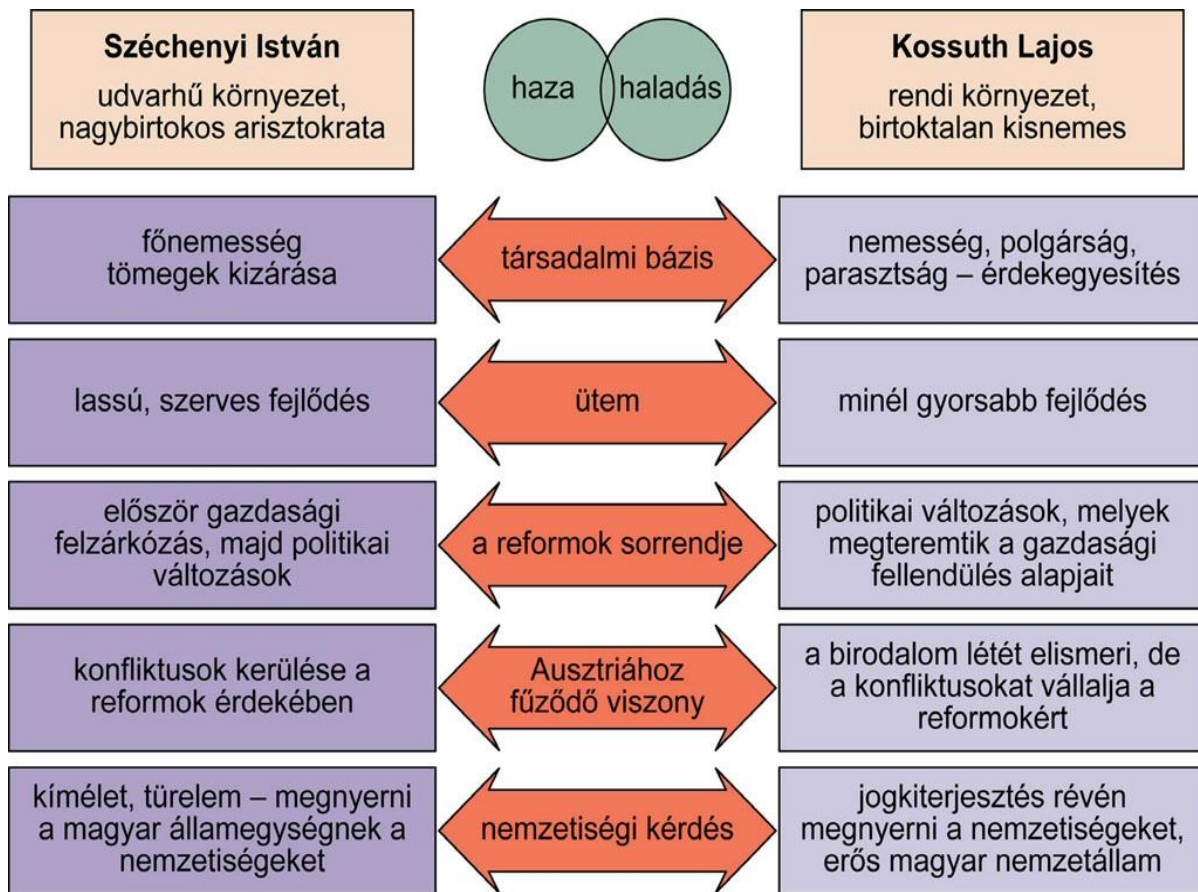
Széchenyi István
udvarhű környezet, nagybirtokos arisztokrata

haza
haladás

Kossuth Lajos
rendi környezet, birtoktalan kisnemes

főnemesség tömegek kizárása

társadalmi bázis

nemesség, polgárság, parasztság – érdekegyesítés

lassú, szerves fejlődés

ütem

minél gyorsabb fejlődés

először gazdasági felzárkózás, majd politikai változások

a reformok sorrendje

politikai változások, melyek megteremtik a gazdasági fellendülés alapjait

konfliktusok kerülése a reformok érdekében

Ausztriához fűződő viszony

a birodalom létét elismeri, de a konfliktusokat vállalja a reformokért

kímélet, türelem – megnyerni a magyar államegységnek a nemzetiségeket

nemzetiségi kérdés

jogkiterjesztés révén megnyerni a nemzetiségeket, erős magyar nemzetállam